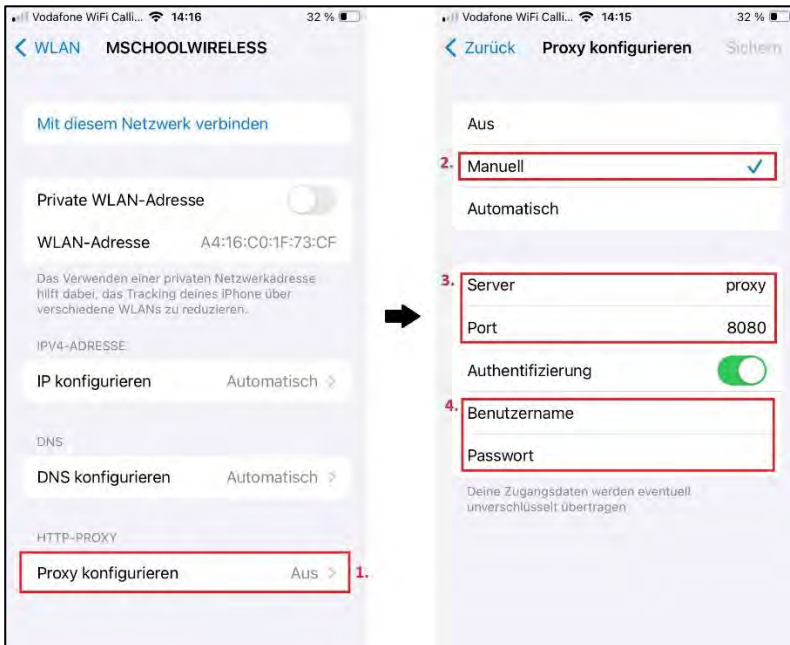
Vodafone WiFi Calli... 14:16 32 %

< WLAN MSCHOOLWIRELESS

Mit diesem Netzwerk verbinden

Private WLAN-Adresse

WLAN-Adresse A4:16:C0:1F:73:CF

Das Verwenden einer privaten Netzwerkadresse hilft dabei, das Tracking deines iPhone über verschiedene WLANs zu reduzieren.

IPV4-ADRESSE

IP konfigurieren Automatisch >

DNS

DNS konfigurieren Automatisch >

HTTP-PROXY

Proxy konfigurieren Aus > 1.

Vodafone WiFi Calli... 14:15 32 %

< Zurück Proxy konfigurieren Sichern

Aus

2. Manuell ✓

Automatisch

3. Server proxy

Port 8080

Authentifizierung

4. Benutzername

Passwort

Deine Zugangsdaten werden eventuell unverschlüsselt übertragen